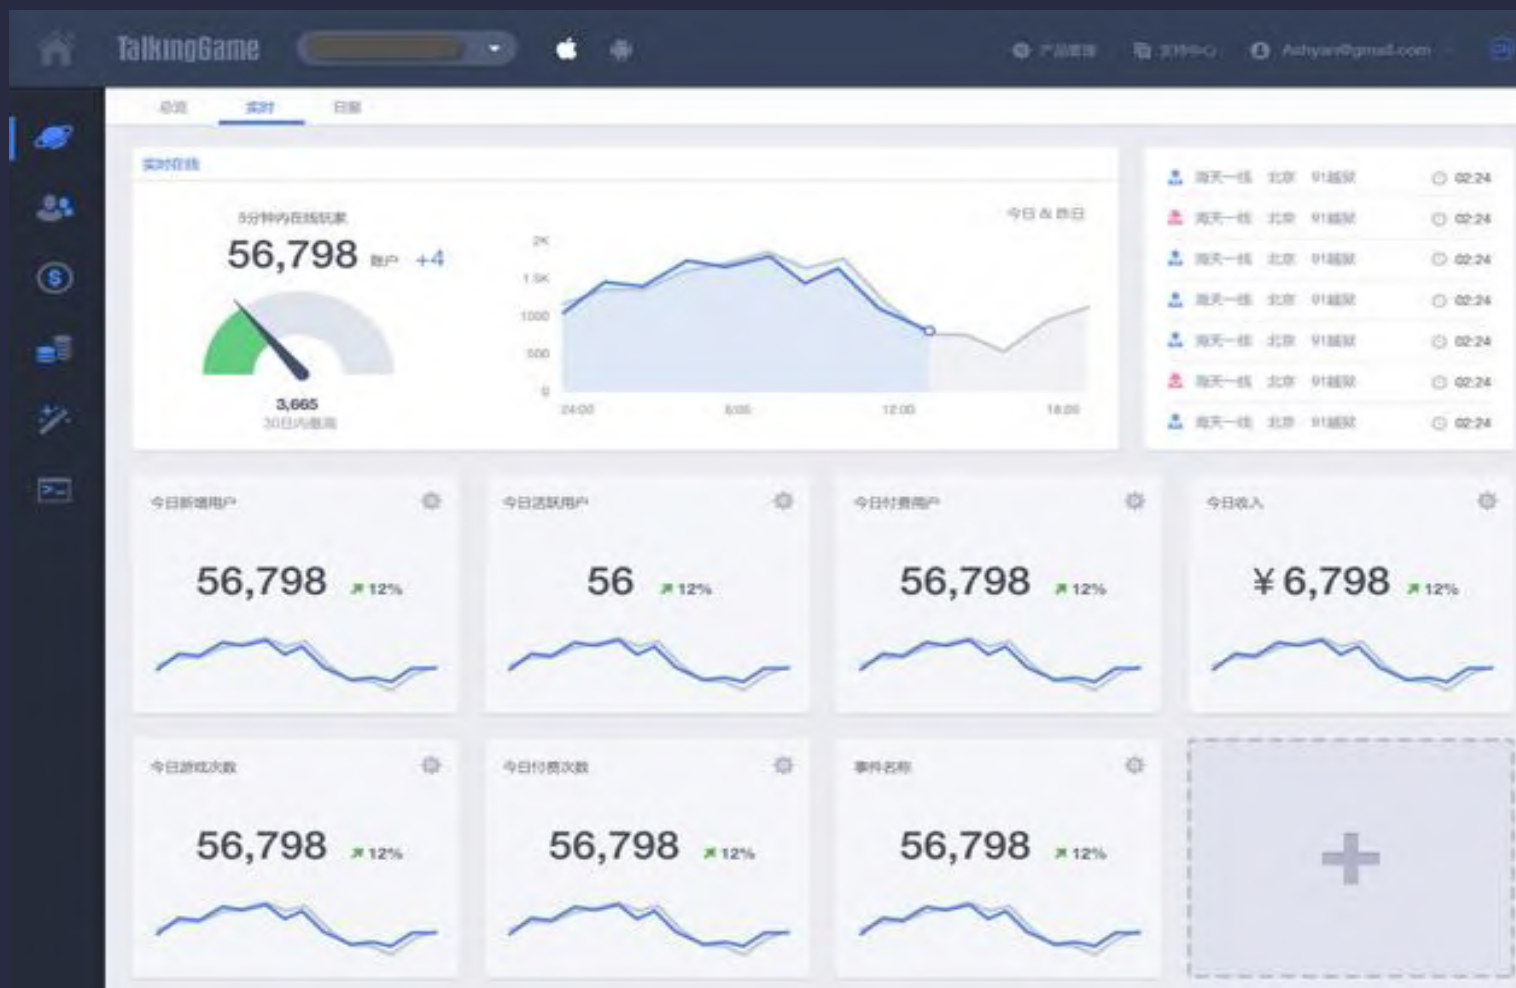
TalkingGame

产品管理 文件中心 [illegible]@gmail.com

总览 实时 日报

实时在线

5分钟内在线玩家

56,798 账户 +4

3,665
30日内最高

今日 & 昨日

2K
1.5K
1000
500
0

24:00 6:00 12:00 18:00

海天一线 北京 91版权 02:24
海天一线 北京 91版权 02:24
海天一线 北京 91版权 02:24
海天一线 北京 91版权 02:24
海天一线 北京 91版权 02:24
海天一线 北京 91版权 02:24
海天一线 北京 91版权 02:24

今日新增用户
56,798 ↗12%

今日活跃用户
56 ↗12%

今日付费用户
56,798 ↗12%

今日收入
¥6,798 ↗12%

今日游戏次数
56,798 ↗12%

今日付费次数
56,798 ↗12%

事件名称
56,798 ↗12%

+